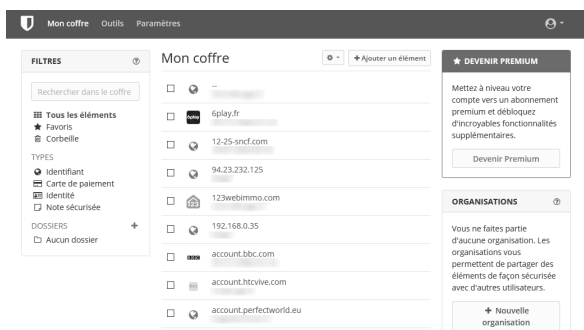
Mon coffre Outils Paramètres

FILTRES

Rechercher dans le coffre

Tous les éléments
Favoris
Corbeille

TYPES
Identifiant
Carte de paiement
Identité
Note sécurisée

DOSSIERS
Aucun dossier

Mon coffre

Ajouter un élément

--
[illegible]

6play.fr
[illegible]

12-25-sncf.com
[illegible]

94.23.232.125
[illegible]

123webimmo.com
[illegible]

192.168.0.35
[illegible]

account.bbc.com
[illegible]

account.htcvive.com
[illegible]

account.perfectworld.eu
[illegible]

DEVENIR PREMIUM

Mettez à niveau votre compte vers un abonnement premium et débloquez d'incroyables fonctionnalités supplémentaires.

Devenir Premium

ORGANISATIONS

Vous ne faites partie d'aucune organisation. Les organisations vous permettent de partager des éléments de façon sécurisée avec d'autres utilisateurs.

+ Nouvelle organisation